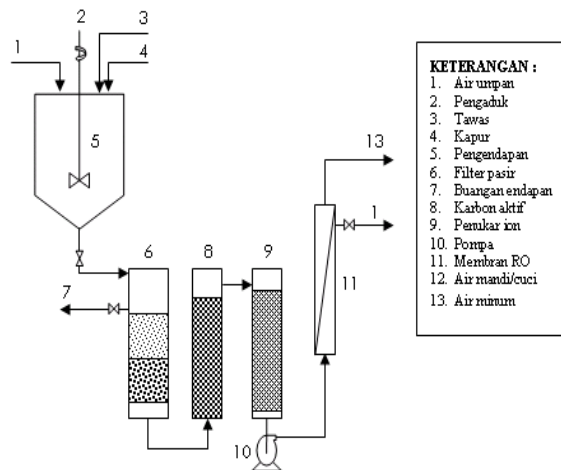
2
3
1
4
5
13
1
6
8
9
11
7
10

KETERANGAN :
1. Air umpan
2. Pengaduk
3. Tawas
4. Kapur
5. Pengendapan
6. Filter pasir
7. Buangan endapan
8. Karbon aktif
9. Penukar ion
10. Pompa
11. Membran RO
12. Air mandi/cuci
13. Air minum